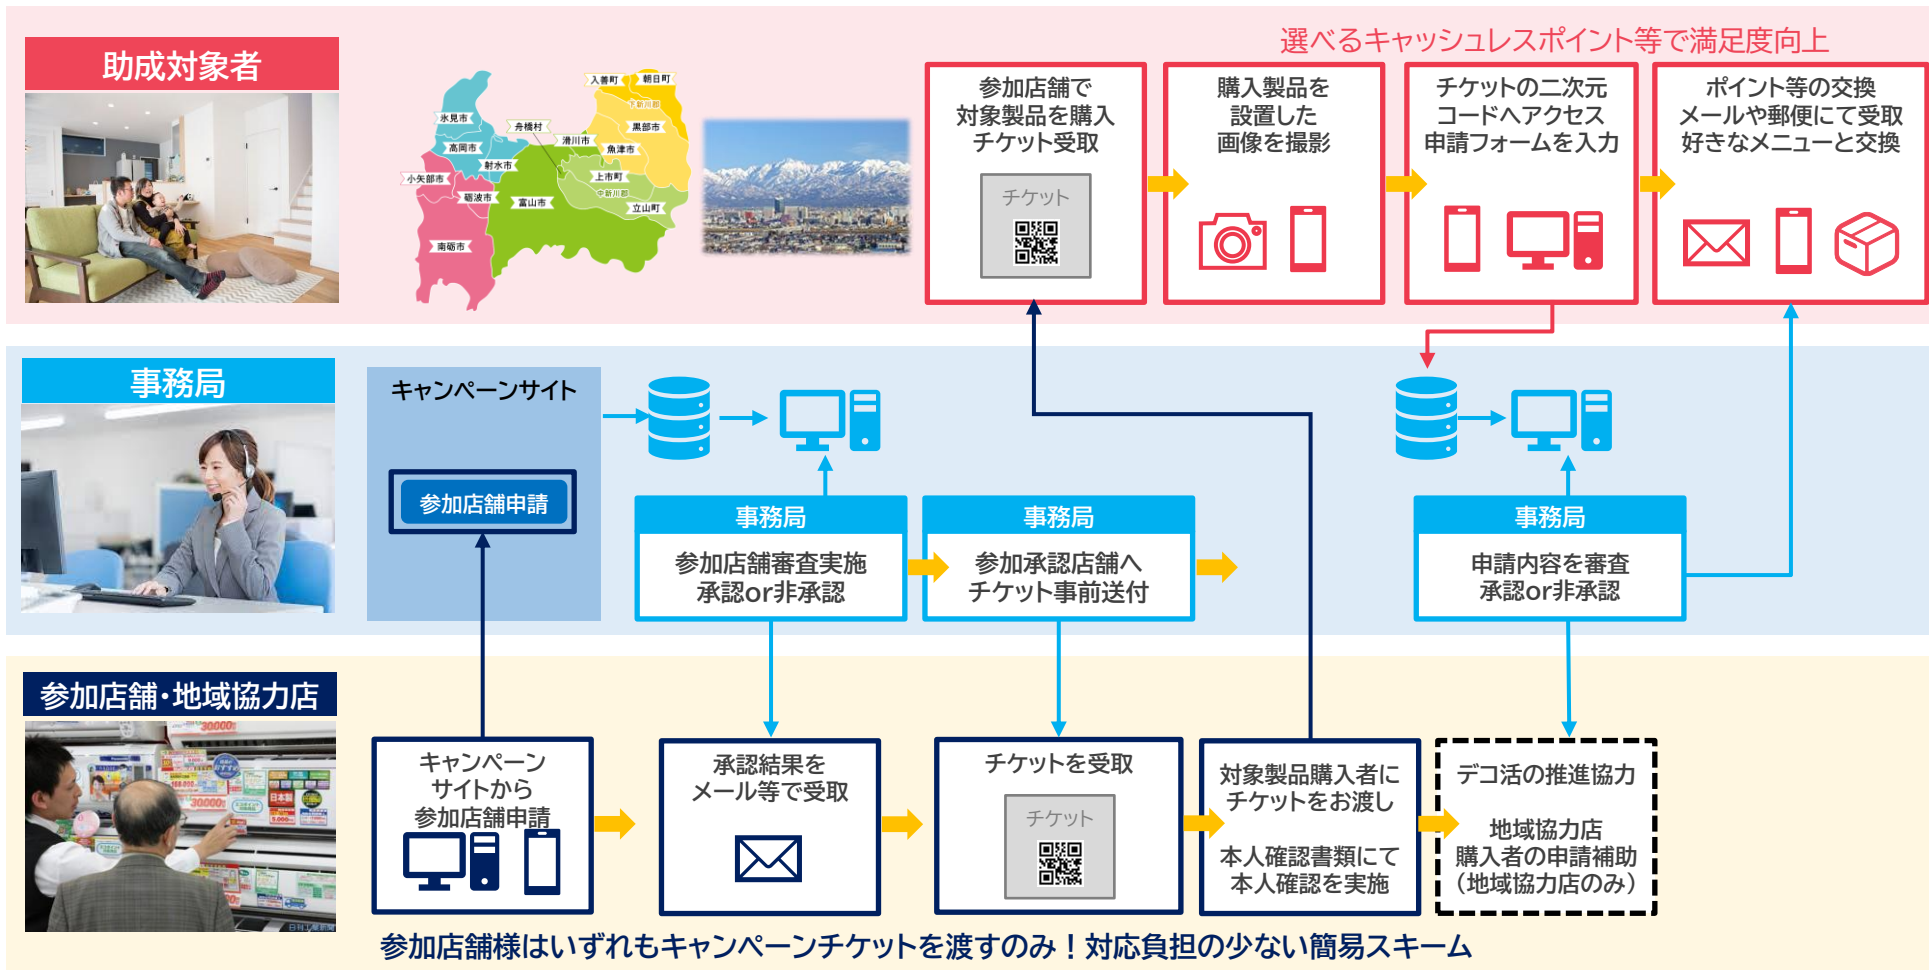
助成対象者

入善町 朝日町 氷見市 舟橋村 下新川郡 黒部市 滑川市 魚津市 高岡市 射水市 小矢部市 上市町 砺波市 富山市 中新川郡 立山町 南砺市

選べるキャッシュレスポイント等で満足度向上

参加店舗で対象製品を購入チケット受取

チケット

購入製品を設置した画像を撮影

チケットの二次元コードへアクセス申請フォームを入力

ポイント等の交換メールや郵便にて受取好きなメニューと交換

事務局

キャンペーンサイト

参加店舗申請

事務局
参加店舗審査実施承認or非承認

事務局
参加承認店舗へチケット事前送付

事務局
申請内容を審査承認or非承認

参加店舗・地域協力店

キャンペーンサイトから参加店舗申請

承認結果をメール等で受取

チケットを受取

チケット

対象製品購入者にチケットをお渡し

本人確認書類にて本人確認を実施

デコ活の推進協力

地域協力店購入者の申請補助（地域協力店のみ）

参加店舗様はいずれもキャンペーンチケットを渡すのみ！対応負担の少ない簡易スキーム